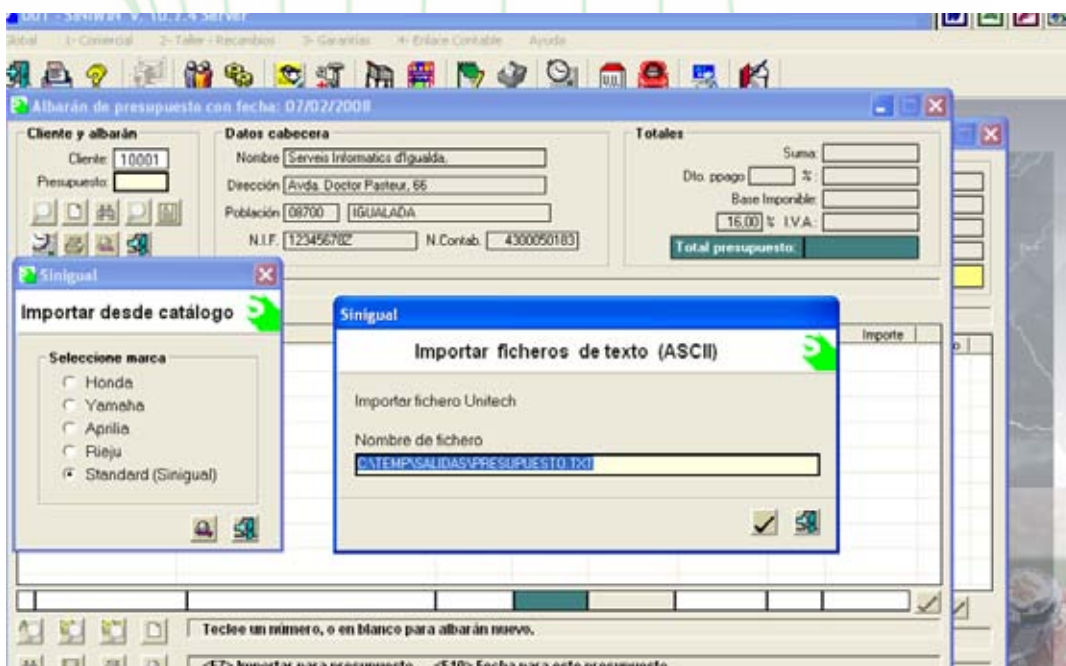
GUI - SINIWIN V. 10.7.4 Server
Global 1- Comercial 2- Taller - Recambios 3- Garantías 4- Enlace Contable Ayuda

Albarán de presupuesto con fecha: 07/02/2008

Cliente y albarán
Cliente: 10001
Presupuesto:

Datos cabecera
Nombre: Serveis Informatics d'Igualda,
Dirección: Avda. Doctor Pasteur, 66
Población: 08700 IGUALADA
N.I.F.: 123456782 N.Contab.: 4300050183

Totales
Suma:
Dto. ppago: %:
Base Imponible:
16,00 % I.V.A.:
Total presupuesto:

Sinigual
Importar desde catálogo
Seleccione marca
Honda
Yamaha
Aprilia
Rieju
Standard (Sinigual)

Sinigual
Importar ficheros de texto (ASCII)
Importar fichero Unitech
Nombre de fichero
C:\TEMP\SALIDAS\PRESUPUESTO.TXT

Importe

Teclee un número, o en blanco para albarán nuevo.
<F7> Importar para presupuesto <F10> Fecha para este presupuesto